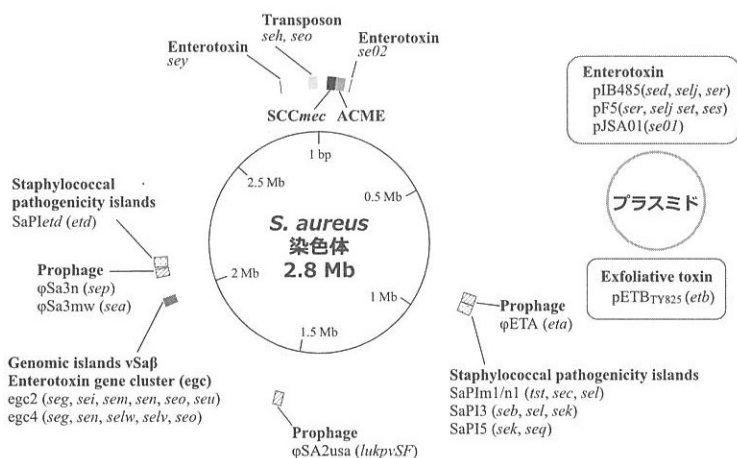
Transposon
seh, seo

Enterotoxin
se02

Enterotoxin
sey

SCCmec

ACME

1 bp

2.5 Mb

0.5 Mb

Staphylococcal pathogenicity islands
SaPIetd (etd)

S. aureus
染色体
2.8 Mb

Prophage
φSa3n (sep)
φSa3mw (sea)

2 Mb

1 Mb

Prophage
φETA (eta)

1.5 Mb

Genomic islands vSaβ
Enterotoxin gene cluster (egc)
egc2 (seg, sei, sem, sen, seo, seu)
egc4 (seg, sen, selw, selv, seo)

Prophage
φSA2usa (lukpvSF)

Staphylococcal pathogenicity islands
SaPIm1/n1 (tst, sec, sel)
SaPI3 (seb, sel, sek)
SaPI5 (sek, seq)

Enterotoxin
pIB485(sed, selj, ser)
pF5(ser, selj set, ses)
pJSA01(se01)

プラスミド

Exfoliative toxin
pETB$_{TY825}$ (etb)